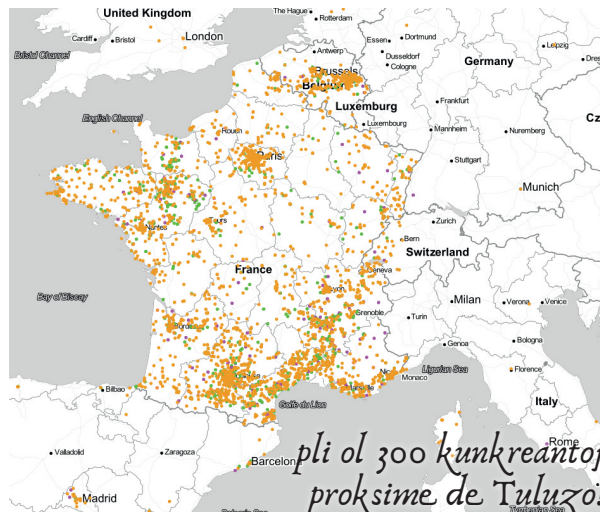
United Kingdom
The Hague
Rotterdam
Cardiff
Bristol
London
Antwerp
Essen
Dortmund
Leipzig
Dusseldorf
Cologne
Bristol Channel
Brussels
Belgium
Germany
Dres
Luxemburg
Frankfurt
English Channel
Luxembourg
Cz
Rouen
Mannheim
Nuremberg
Paris
Stuttgart
Munich
Nantes
Tours
Zurich
Bern
Switzerland
France
Geneva
Bay of Biscay
Lyon
Milan
Verona
Venice
Bordeaux
Grenoble
Turin
Genoa
Bologna
Ligurian Sea
Nice
Monaco
Florence
Bilbao
Toulouse
Golfe du Lion
Italy
Valladolid
Zaragoza
Rome
Barcelona
Madrid
pli ol 300 kunkreantop
proksime de Tuluzo